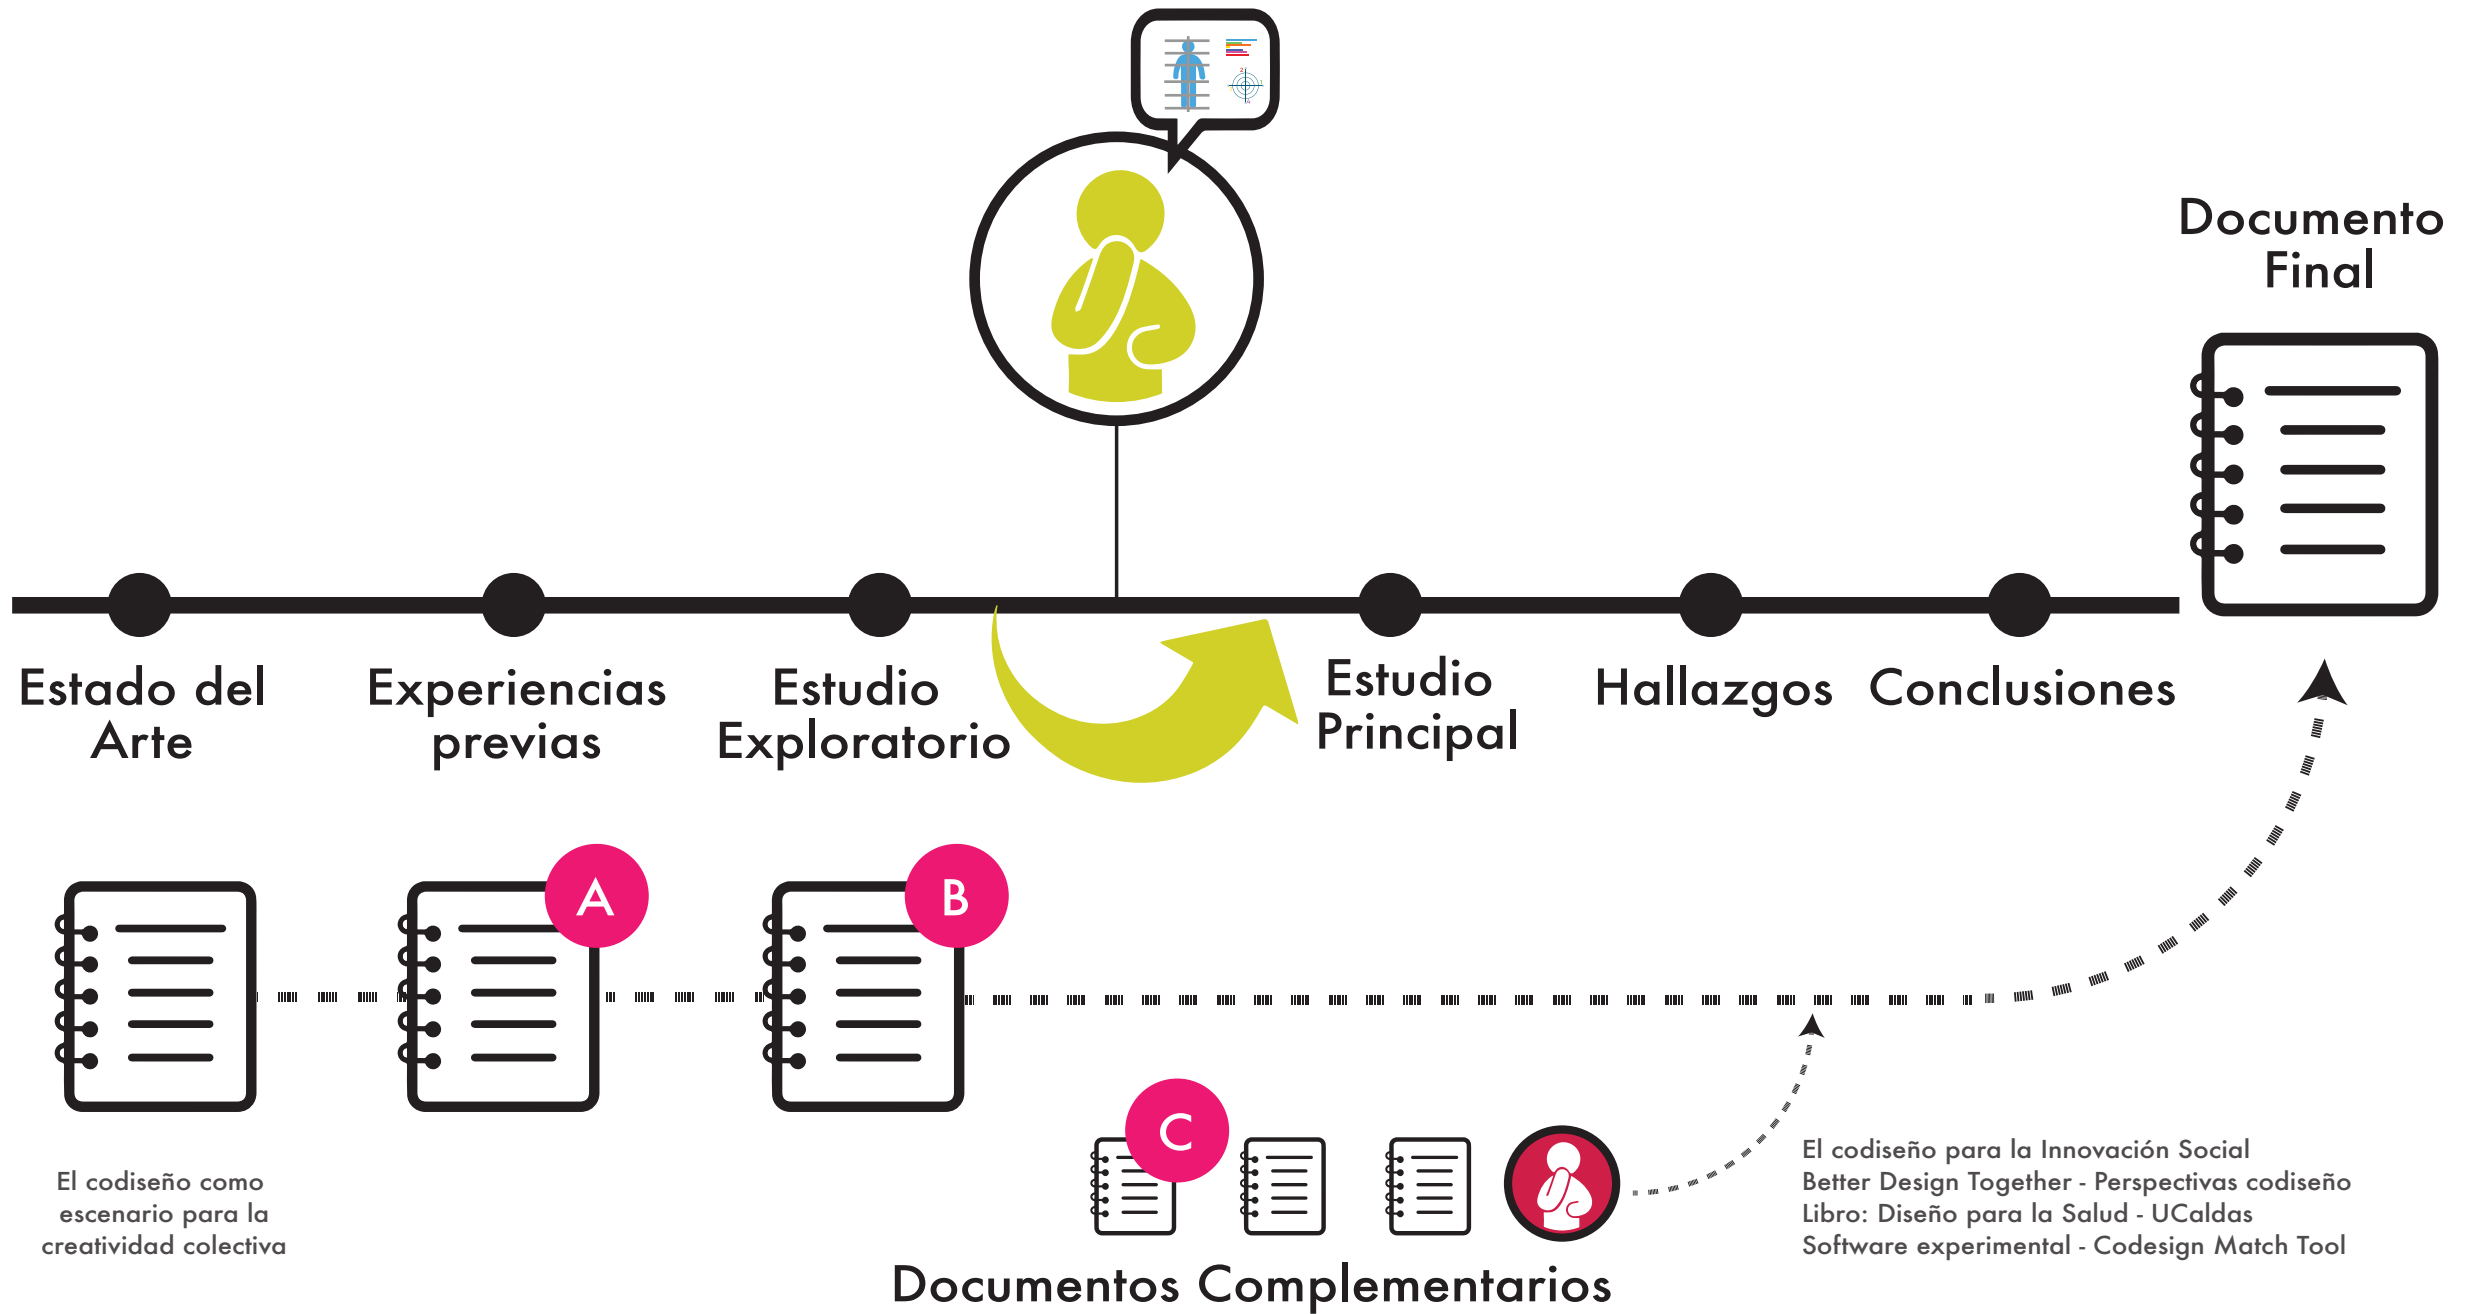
Documento Final

Estado del Arte

Experiencias previas

Estudio Exploratorio

Estudio Principal

Hallazgos

Conclusiones

A

B

C

El codiseño como escenario para la creatividad colectiva

El codiseño para la Innovación Social
Better Design Together - Perspectivas codiseño
Libro: Diseño para la Salud - UCaldas
Software experimental - Codesign Match Tool

Documentos Complementarios